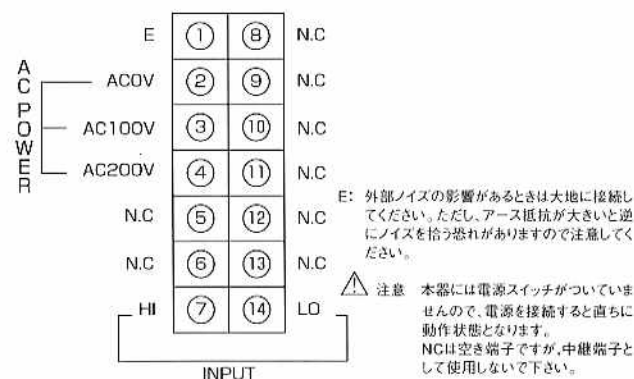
AC POWER

| E | ① | ⑧ | N.C |
|---|---|---|---|
| AC0V | ② | ⑨ | N.C |
| AC100V | ③ | ⑩ | N.C |
| AC200V | ④ | ⑪ | N.C |
| N.C | ⑤ | ⑫ | N.C |
| N.C | ⑥ | ⑬ | N.C |
| HI | ⑦ | ⑭ | LO |

INPUT

E: 外部ノイズの影響があるときは大地に接続してください。ただし、アース抵抗が大きいと逆にノイズを拾う恐れがありますので注意してください。

⚠ 注意 本器には電源スイッチがついていませんので、電源を接続すると直ちに動作状態となります。
NCは空き端子ですが、中継端子として使用しないで下さい。